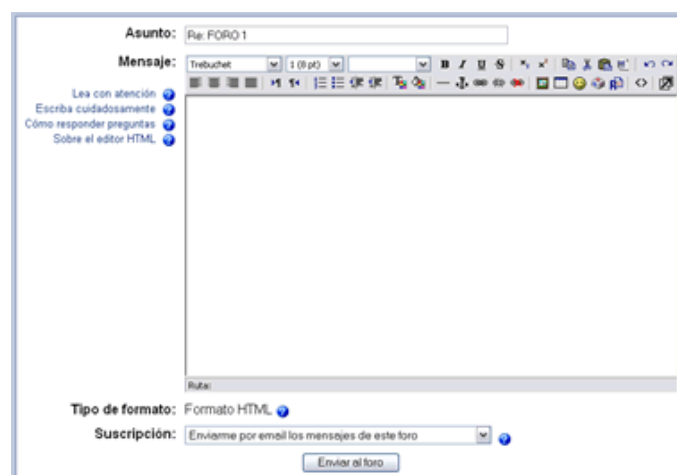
Asunto: Re: FORO 1

Mensaje: Trebuchet 1 (8 pt)

Lea con atención
Escriba cuidadosamente
Cómo responder preguntas
Sobre el editor HTML

Ruta:

Tipo de formato: Formato HTML

Suscripción: Enviarme por email los mensajes de este foro

Enviar al foro